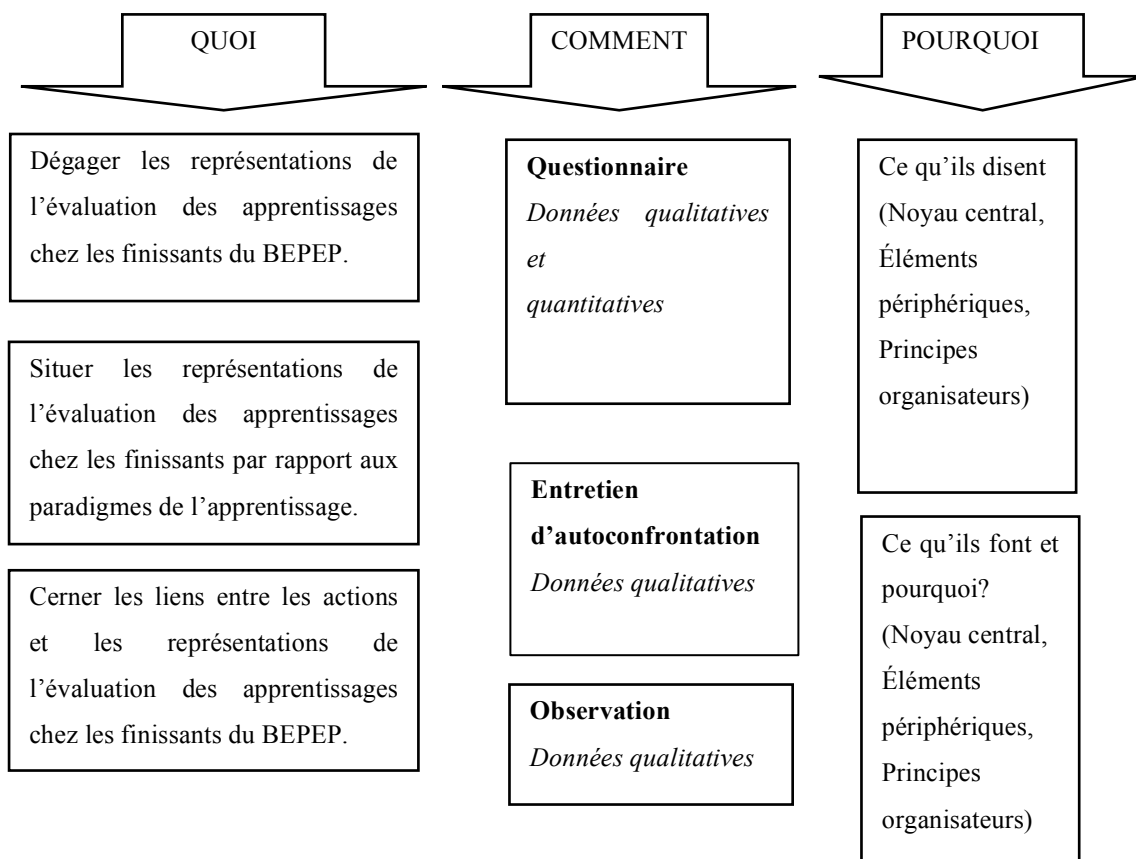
QUOI

Dégager les représentations de l'évaluation des apprentissages chez les finissants du BEPEP.

Situer les représentations de l'évaluation des apprentissages chez les finissants par rapport aux paradigmes de l'apprentissage.

Cerner les liens entre les actions et les représentations de l'évaluation des apprentissages chez les finissants du BEPEP.

COMMENT

**Questionnaire**
*Données qualitatives et quantitatives*

**Entretien d'autoconfrontation**
*Données qualitatives*

**Observation**
*Données qualitatives*

POURQUOI

Ce qu'ils disent (Noyau central, Éléments périphériques, Principes organisateurs)

Ce qu'ils font et pourquoi? (Noyau central, Éléments périphériques, Principes organisateurs)